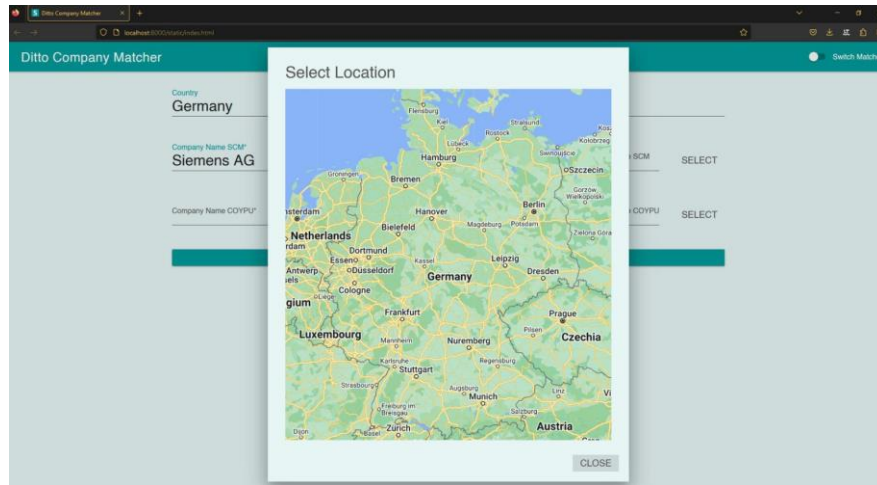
Ditto Company Matcher
localhost:8000/static/index.html

Ditto Company Matcher
Switch Match

Country
Germany

Company Name SCM*
Siemens AG
SCM
SELECT

Company Name COYPU*
COYPU
SELECT

Select Location

Flensburg
Kiel
Stralsund
Rostock
Lübeck
Kołobrzeg
Hamburg
Świnoujście
Groningen
Bremen
Szczecin
Gorzów Wielkopolski
Berlin
sterdam
Hanover
Magdeburg
Potsdam
Bielefeld
Zielona Góra
Netherlands
rdam
Dortmund
Essen
Kassel
Leipzig
Antwerp
Düsseldorf
Dresden
Germany
Cologne
gium
Liège
Frankfurt
Prague
Luxembourg
Pilsen
Mannheim
Czechia
Nuremberg
Karlsruhe
Regensburg
Stuttgart
Strasbourg
Augsburg
Linz
Munich
Vi
Freiburg im Breisgau
Salzburg
Dijon
Basel
Zurich
Austria

CLOSE